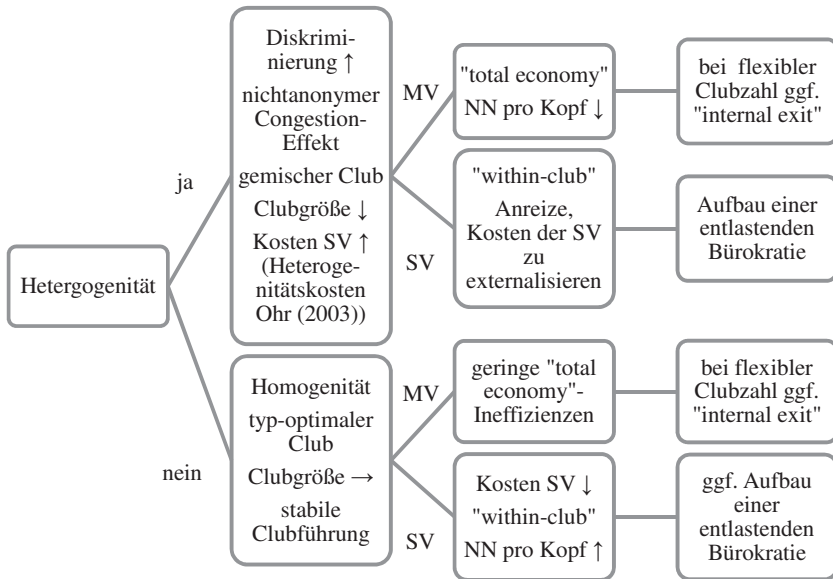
Hetergogenität

ja

Diskriminierung ↑
nichtanonymer Congestion-Effekt
gemischer Club
Clubgröße ↓
Kosten SV ↑
(Heterogenitätskosten Ohr (2003))

MV

"total economy"
NN pro Kopf ↓

bei flexibler Clubzahl ggf. "internal exit"

SV

"within-club"
Anreize, Kosten der SV zu externalisieren

Aufbau einer entlastenden Bürokratie

nein

Homogenität
typ-optimaler Club
Clubgröße →
stabile Clubführung

MV

geringe "total economy"-Ineffizienzen

bei flexibler Clubzahl ggf. "internal exit"

SV

Kosten SV ↓
"within-club"
NN pro Kopf ↑

ggf. Aufbau einer entlastenden Bürokratie